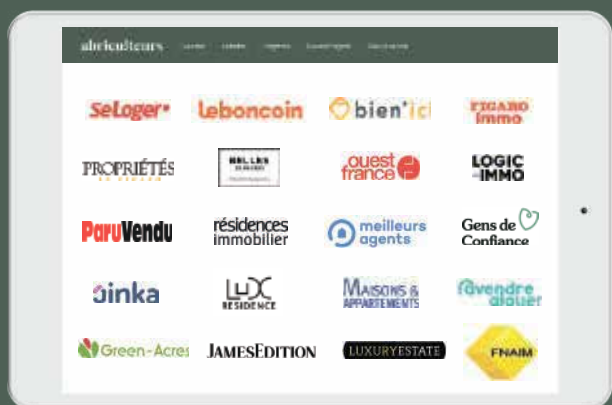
abricoteurs

SeLoger leboncoin bien'ici FIGARO immo

PROPRIÉTÉS BELLES DEMEURES ouest france LOGIC IMMO

ParuVendu résidences immobilier meilleurs agents Gens de Confiance

binka LUX RÉSIDENCE MAISONS & APPARTEMENTS avendrealouer

Green-Acres JAMESEDITION LUXURYESTATE FNAIM